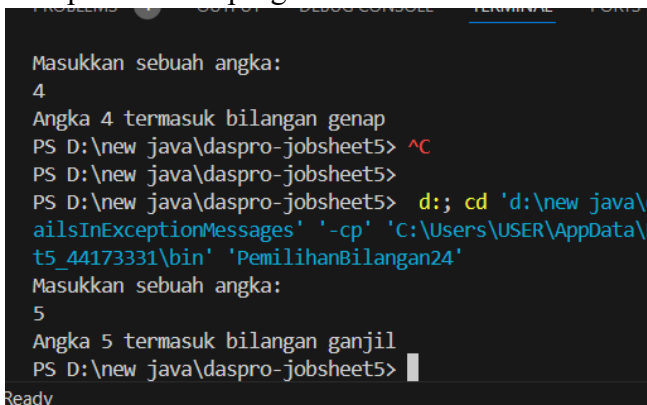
PROBLEMS OUTPUT DEBUG CONSOLE TERMINAL PORTS

Masukkan sebuah angka:
4
Angka 4 termasuk bilangan genap
PS D:\new java\daspro-jobsheet5> ^C
PS D:\new java\daspro-jobsheet5>
PS D:\new java\daspro-jobsheet5> d:; cd 'd:\new java\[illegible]
ailsInExceptionMessages' '-cp' 'C:\Users\USER\AppData\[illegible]
t5_44173331\bin' 'PemilihanBilangan24'
Masukkan sebuah angka:
5
Angka 5 termasuk bilangan ganjil
PS D:\new java\daspro-jobsheet5>
Ready